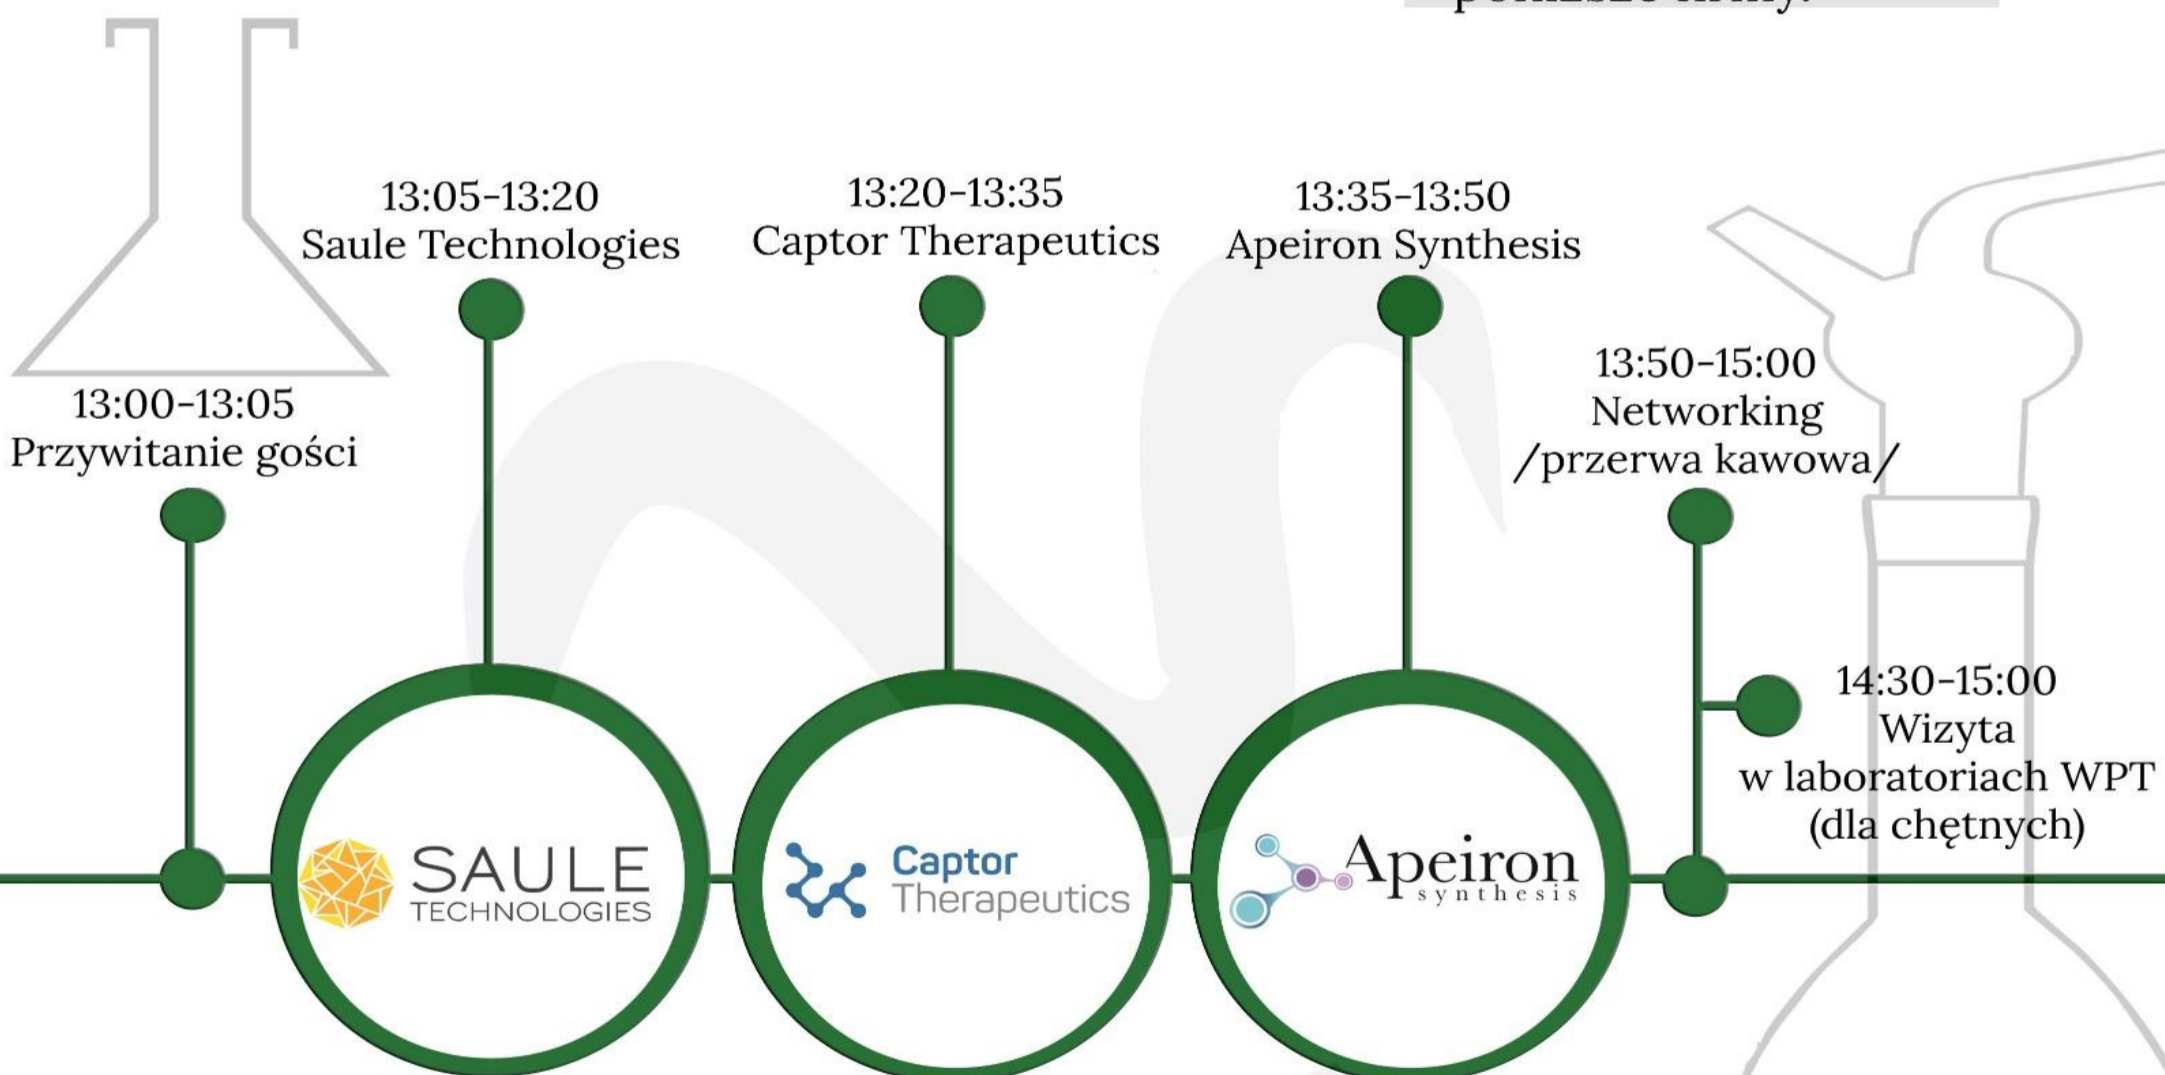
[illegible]

13:00-13:05
Przywitanie gości

13:05-13:20
Saule Technologies

13:20-13:35
Captor Therapeutics

13:35-13:50
Apeiron Synthesis

13:50-15:00
Networking
/przerwa kawowa/

14:30-15:00
Wizyta
w laboratoriach WPT
(dla chętnych)

SAULE
TECHNOLOGIES

Captor
Therapeutics

Apeiron
synthesis